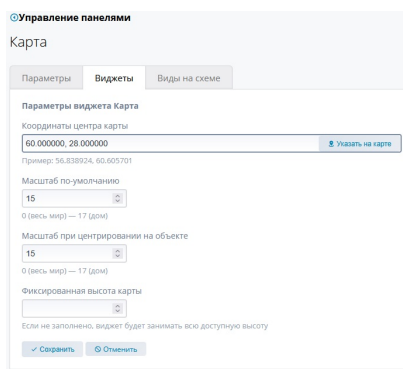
⊙Управление панелями

Карта

Параметры | Виджеты | Виды на схеме

Параметры виджета Карта

Координаты центра карты

60.000000, 28.000000

Указать на карте

Пример: 56.838924, 60.605701

Масштаб по-умолчанию

15

0 (весь мир) — 17 (дом)

Масштаб при центрировании на объекте

15

0 (весь мир) — 17 (дом)

Фиксированная высота карты

Если не заполнено, виджет будет занимать всю доступную высоту

✓ Сохранить | ⊘ Отменить